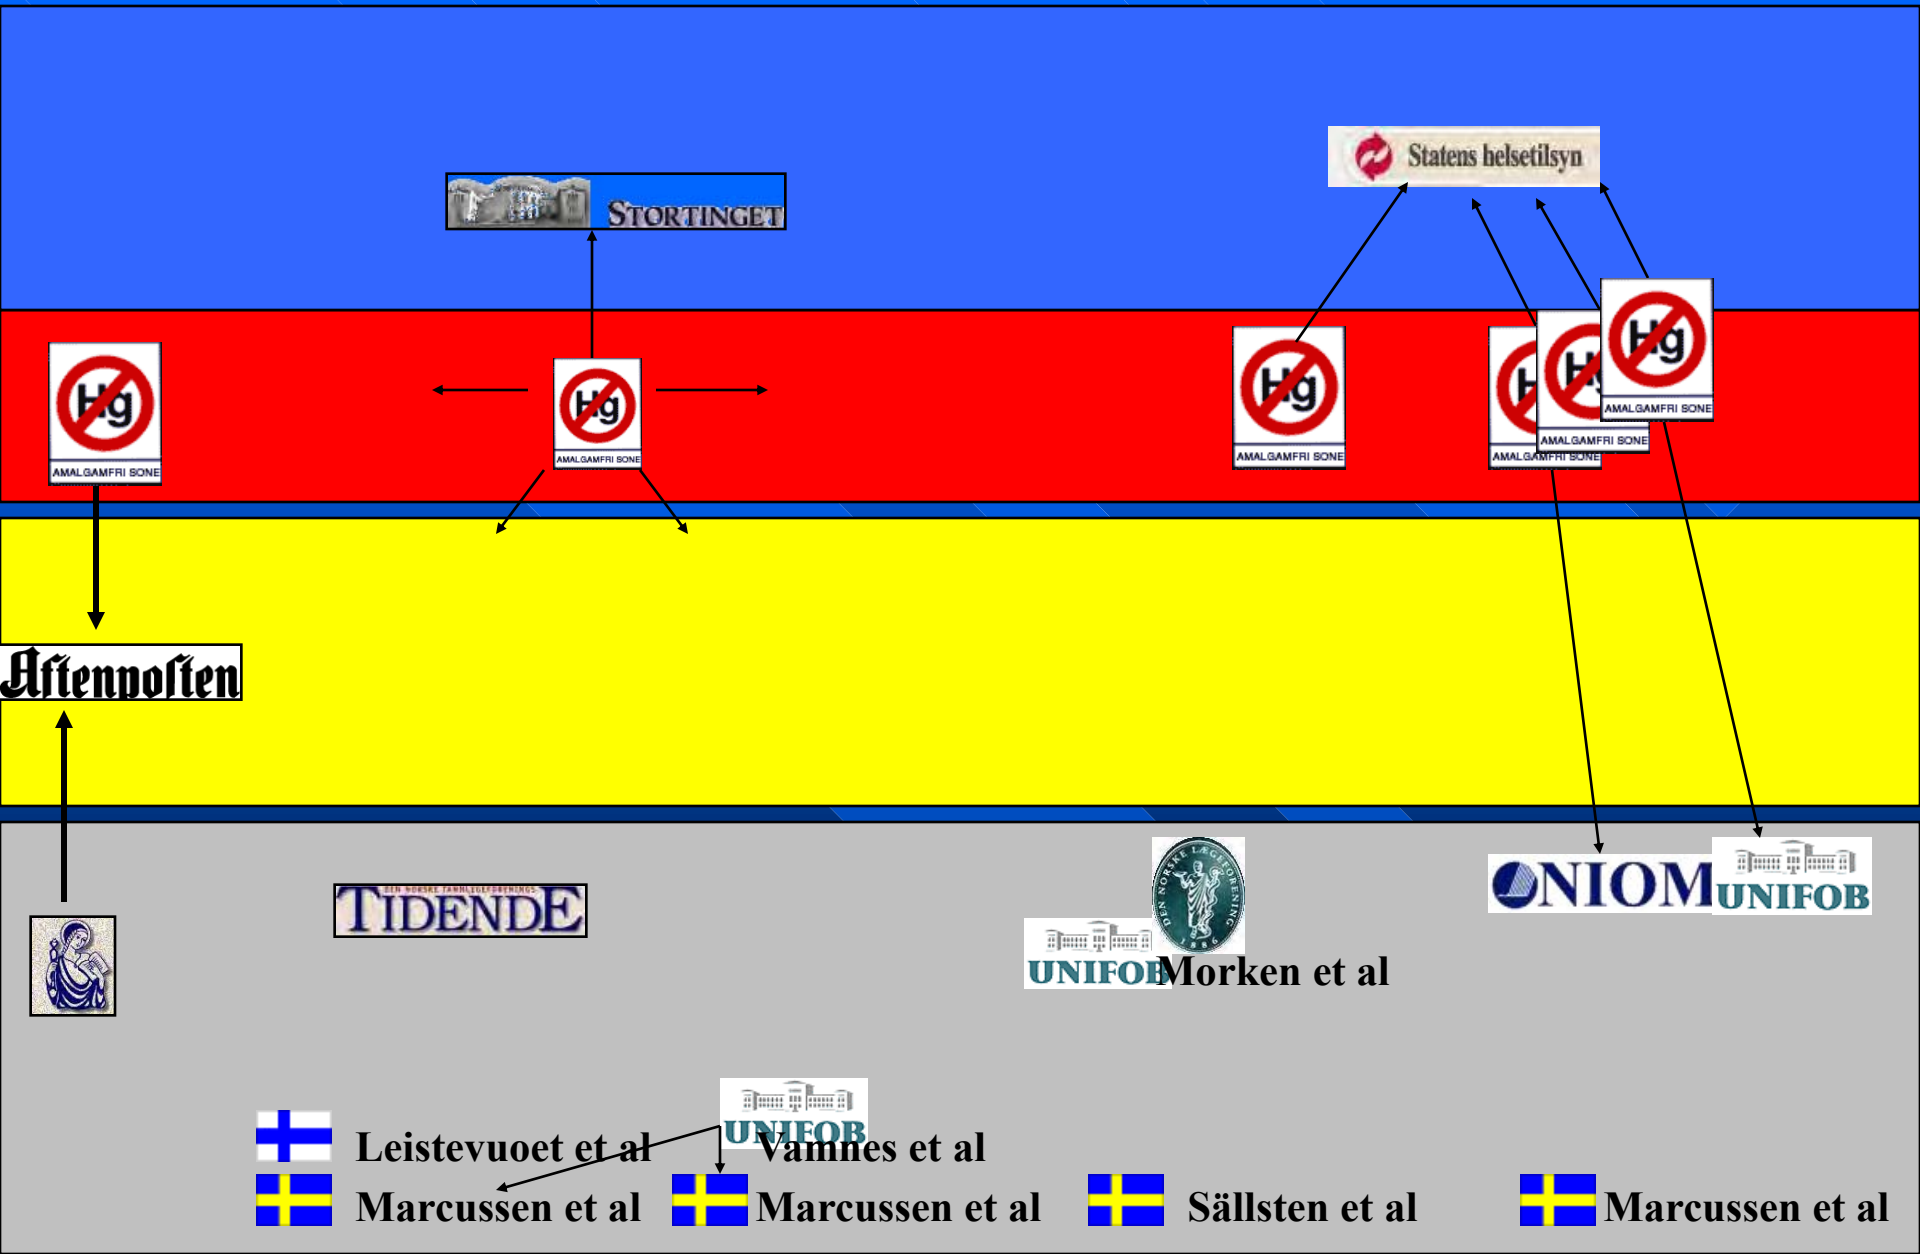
STORTINGET

Statens helsetilsyn

Hg
AMALGAMFRI SONE

Hg
AMALGAMFRI SONE

Hg
AMALGAMFRI SONE

Hg
AMALGAMFRI SONE

Hg
AMALGAMFRI SONE

Hg
AMALGAMFRI SONE

Aftenposten

DEN NORSKE TANNLEGEFORENINGS
TIDENDE

DEN NORSKE LÆGEFORENING 1886

UNIFOB Morken et al

NIOM UNIFOB

Leistevuoet et al

UNIFOB Vamnes et al

Marcussen et al

Marcussen et al

Sällsten et al

Marcussen et al